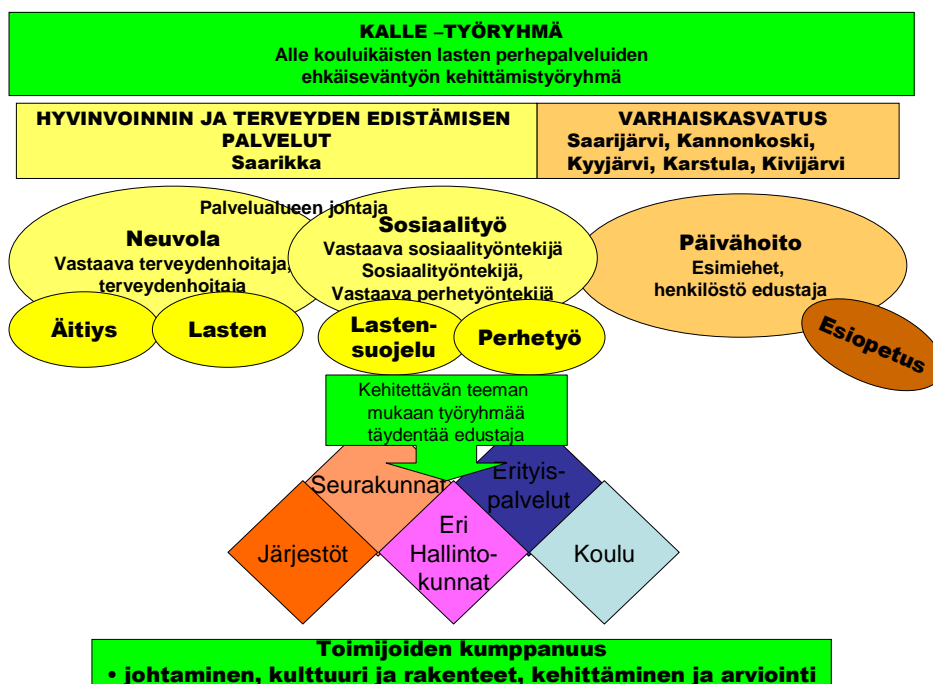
KALLE –TYÖRYHMÄ
Alle kouluikäisten lasten perhepalveluiden ehkäisevän työn kehittämistyöryhmä

HYVINVOINNIN JA TERVEYDEN EDISTÄMISEN PALVELUT
Saarikka

VARHAISKASVATUS
Saarijärvi, Kannonkoski, Kyyjärvi, Karstula, Kivijärvi

Palvelualueen johtaja

Neuvola
Vastaava terveydenhoitaja, terveydenhoitaja

Sosiaalityö
Vastaava sosiaalityöntekijä
Sosiaalityöntekijä,
Vastaava perhetyöntekijä

Päivähoito
Esimiehet,
henkilöstö edustaja

Äitiys

Lasten

Lastensuojelu

Perhetyö

Esiopetus

Kehitettävän teeman mukaan työryhmää täydentää edustaja

Seurakunnat

Erityispalvelut

Järjestöt

Eri Hallintokunnat

Koulu

Toimijoiden kumppanuus
• johtaminen, kulttuuri ja rakenteet, kehittäminen ja arviointi